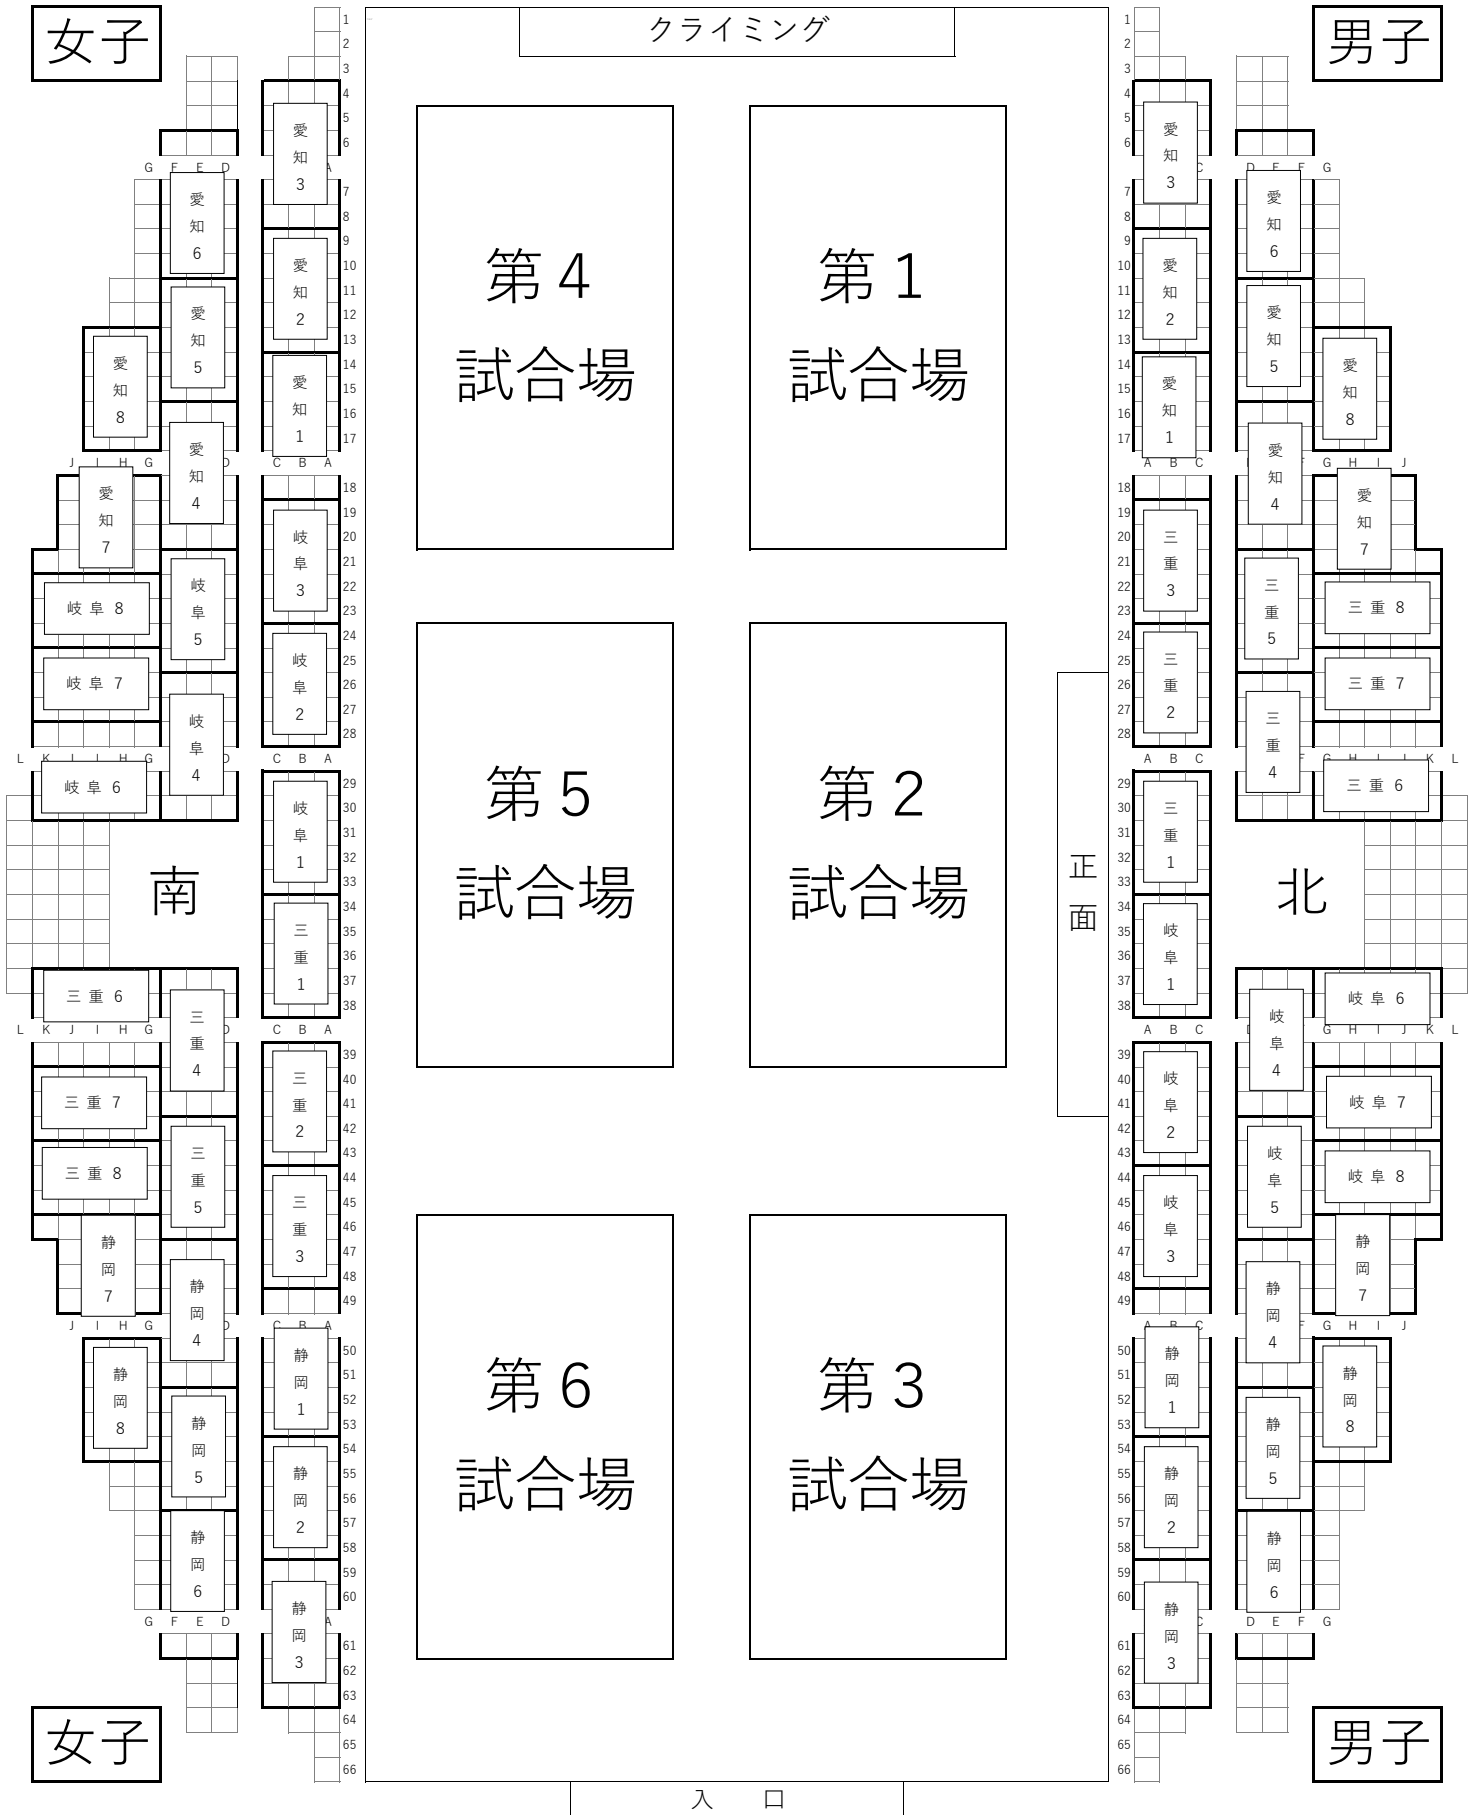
女子

男子

クライミング

第4
試合場

第1
試合場

第5
試合場

第2
試合場

第6
試合場

第3
試合場

正
面

南

北

愛知3
愛知2
愛知1
岐阜3
岐阜2
岐阜1
三重1
三重2
三重3
静岡1
静岡2
静岡3

愛知6
愛知5
愛知8
愛知4
愛知7
岐阜8
岐阜5
岐阜7
岐阜4
岐阜6
三重6
三重4
三重7
三重5
三重8
静岡7
静岡4
静岡8
静岡5
静岡6

愛知3
愛知2
愛知1
三重3
三重2
三重1
岐阜1
岐阜2
岐阜3
静岡1
静岡2
静岡3

愛知6
愛知5
愛知8
愛知4
愛知7
三重5
三重8
三重7
三重4
三重6
岐阜4
岐阜6
岐阜7
岐阜5
岐阜8
静岡7
静岡4
静岡8
静岡5
静岡6

1 2 3 4 5 6 7 8 9 10 11 12 13 14 15 16 17 18 19 20 21 22 23 24 25 26 27 28 29 30 31 32 33 34 35 36 37 38 39 40 41 42 43 44 45 46 47 48 49 50 51 52 53 54 55 56 57 58 59 60 61 62 63 64 65 66

A B C D E F G H I J K L

女子

男子

入　口